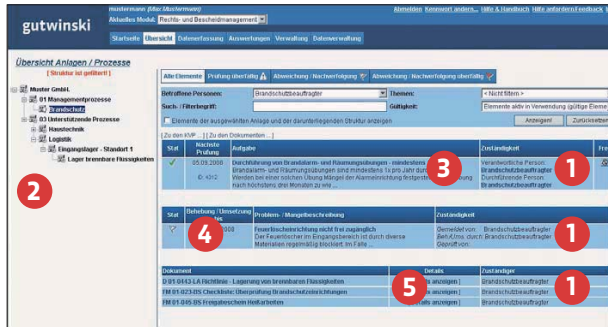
gutwinski

mustermann (Max Mustermann)
Aktuelles Modul: Rechts- und Bescheidmanagement

Abmelden Kennwort ändern... Hilfe & Handbuch Hilfe anfordern Feedback

Startseite Übersicht Datenerfassung Auswertungen Verwaltung Datenverwaltung

Übersicht Anlagen / Prozesse
[ Struktur ist gefiltert! ]

Muster GmbH.
01 Managementprozesse
Brandschutz
03 Unterstützende Prozesse
Haustechnik
Logistik
Eingangslager - Standort 1
Lager brennbare Flüssigkeiten

2

Alle Elemente Prüfung überfällig Abweichung / Nachverfolgung Abweichung / Nachverfolgung überfällig

Betroffene Personen: Brandschutzbeauftragter
Themen: < Nicht filtern >
Such- / Filterbegriff:
Gültigkeit: Elemente aktiv in Verwendung (gültige Eleme
Elemente der ausgewählten Anlage und der darunterliegenden Struktur anzeigen
Anzeigen! Zurücksetzen

[ Zu den KVP ... ] [ Zu den Dokumenten ... ]

| Stat | Nächste Prüfung | Aufgabe | Zuständigkeit |
|---|---|---|---|
| ✓ | 05.09.2008 ID: 4312 | Durchführung von Brandalarm- und Räumungsübungen - mindestens Brandalarm- und Räumungsübungen sind mindestens 1x pro Jahr dur Werden bei einer solchen Übung Mängel der Alarmeinrichtung festgeste nach höchstens drei Monaten zu wie ... | Verantwortliche Person: Brandschutzbeauftragter Durchführende Person: Brandschutzbeauftragter |

3 1

| Stat | Behebung / Umsetzung bis | Problem- / Mangelbeschreibung | Zuständigkeit |
|---|---|---|---|
| | 2008 | Feuerlöscheinrichtung nicht frei zugänglich Der Feuerlöscher im Eingangsbereich ist durch diverse Materialen regelmäßig blockiert. Im Falle ... | Gemeldet von: Brandschutzbeauftragter Beh./Ums. durch: Brandschutzbeauftragter Geprüft von: |

4 1

| Dokument | Details | Zuständiger |
|---|---|---|
| D 01-0443-LA Richtlinie - Lagerung von brennbaren Flüssigkeiten | | Brandschutzbeauftragter |
| FM 01-023-DS Checkliste: Überprüfung Brandschutzeinrichtungen | | Brandschutzbeauftragter |
| FM 01-045-DS Freigabeschein Heißarbeiten | ails anzeigen) | Brandschutzbeauftragter |

5 1